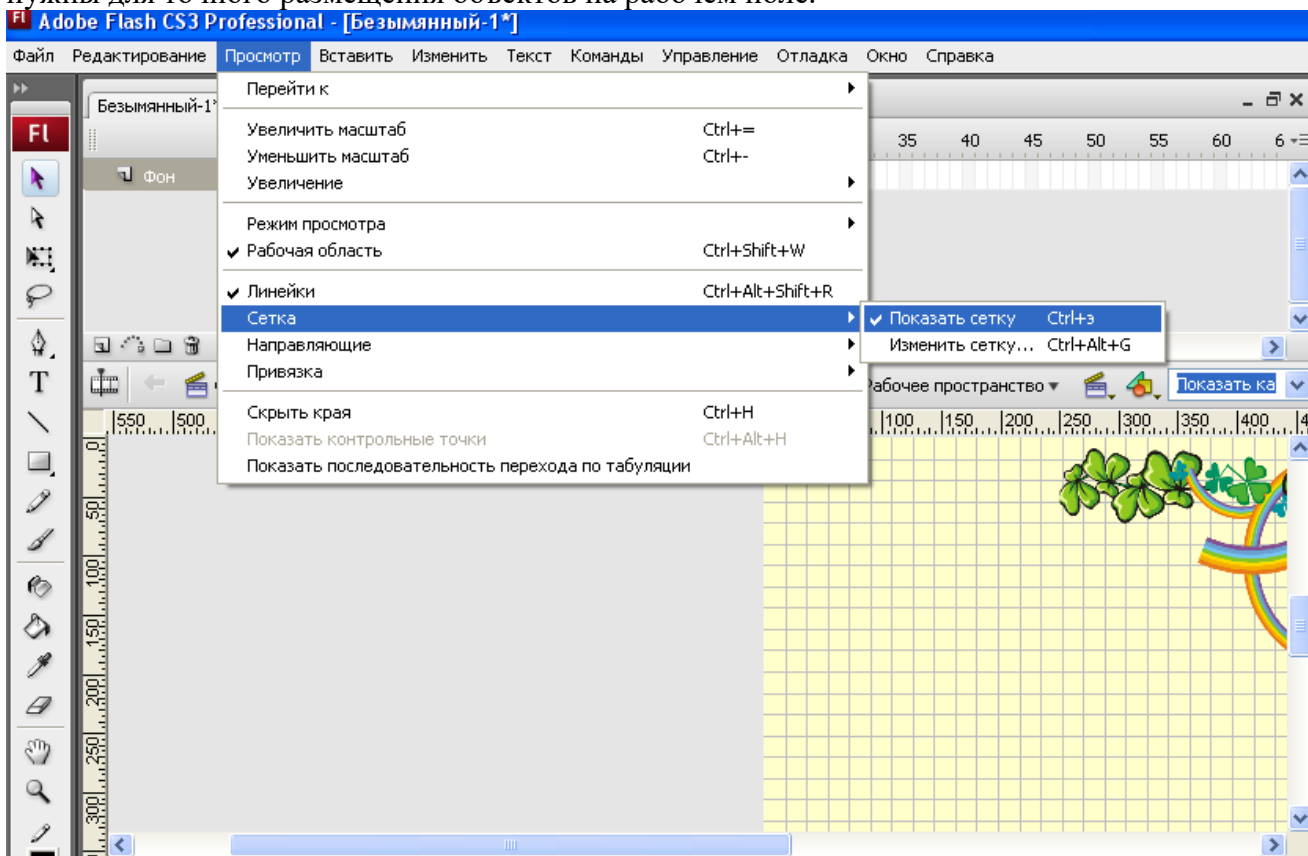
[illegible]

Adobe Flash CS3 Professional - [Безымянный-1*]

Файл Редактирование Просмотр Вставить Изменить Текст Команды Управление Отладка Окно Справка

Безымянный-1*

Fl

Фон

Перейти к

Увеличить масштаб Ctrl+=
Уменьшить масштаб Ctrl+-
Увеличение

Режим просмотра
✔ Рабочая область Ctrl+Shift+W

✔ Линейки Ctrl+Alt+Shift+R
Сетка
Направляющие
Привязка

Скрыть края Ctrl+H
Показать контрольные точки Ctrl+Alt+H
Показать последовательность перехода по табуляции

✔ Показать сетку Ctrl+э
Изменить сетку... Ctrl+Alt+G

35 40 45 50 55 60 6

Рабочее пространство ▾

Показать ка

550 500

100 150 200 250 300 350 400

0 50 100 150 200 250 300